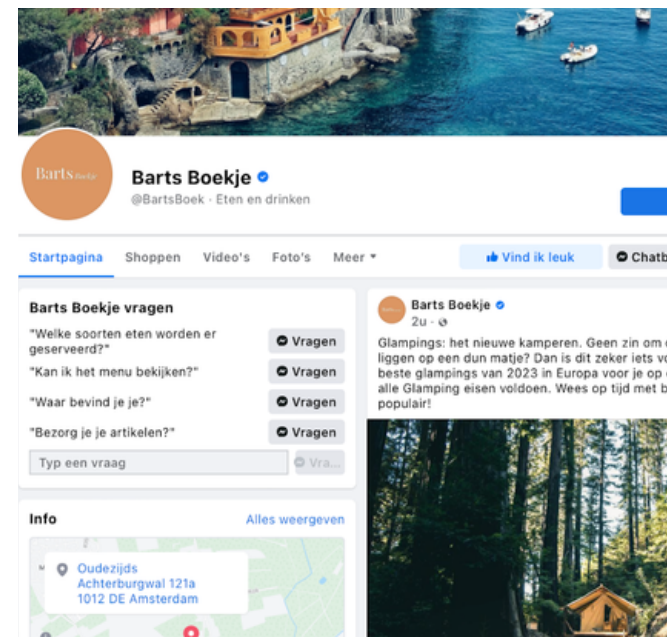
Barts Boekje

Barts Boekje
@BartsBoek · Eten en drinken

Startpagina Shoppen Video's Foto's Meer ▾

Vind ik leuk

Chatb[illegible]

Barts Boekje vragen

"Welke soorten eten worden er geserveerd?" Vragen

"Kan ik het menu bekijken?" Vragen

"Waar bevind je je?" Vragen

"Bezorg je je artikelen?" Vragen

Typ een vraag

Vra...

Info

Alles weergeven

Oudezijds Achterburgwal 121a 1012 DE Amsterdam

Barts Boekje
2u ·

Glampings: het nieuwe kamperen. Geen zin om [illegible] liggen op een dun matje? Dan is dit zeker iets vo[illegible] beste glampings van 2023 in Europa voor je op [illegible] alle Glamping eisen voldoen. Wees op tijd met b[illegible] populair!